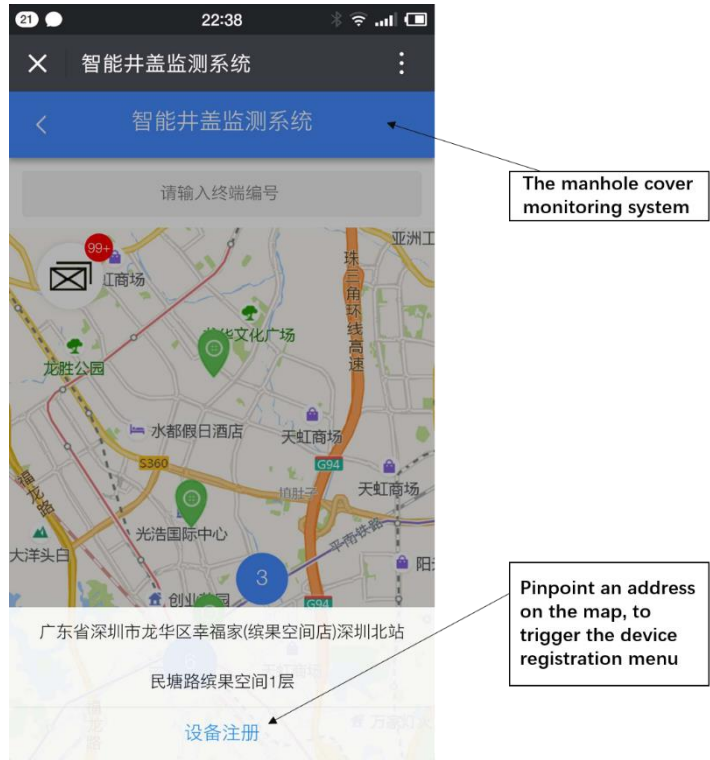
21 22:38

智能井盖监测系统

智能井盖监测系统

The manhole cover monitoring system

请输入终端编号

99+

江商场

亚洲工

珠三角环线高速

华文化广场

龙胜公园

水都假日酒店

天虹商场

S360

G94

天虹商场

光浩国际中心

大洋头白

平南铁路

阳

3

创业

G94

广东省深圳市龙华区幸福家(缤果空间店)深圳北站

民塘路缤果空间1层

设备注册

Pinpoint an address on the map, to trigger the device registration menu